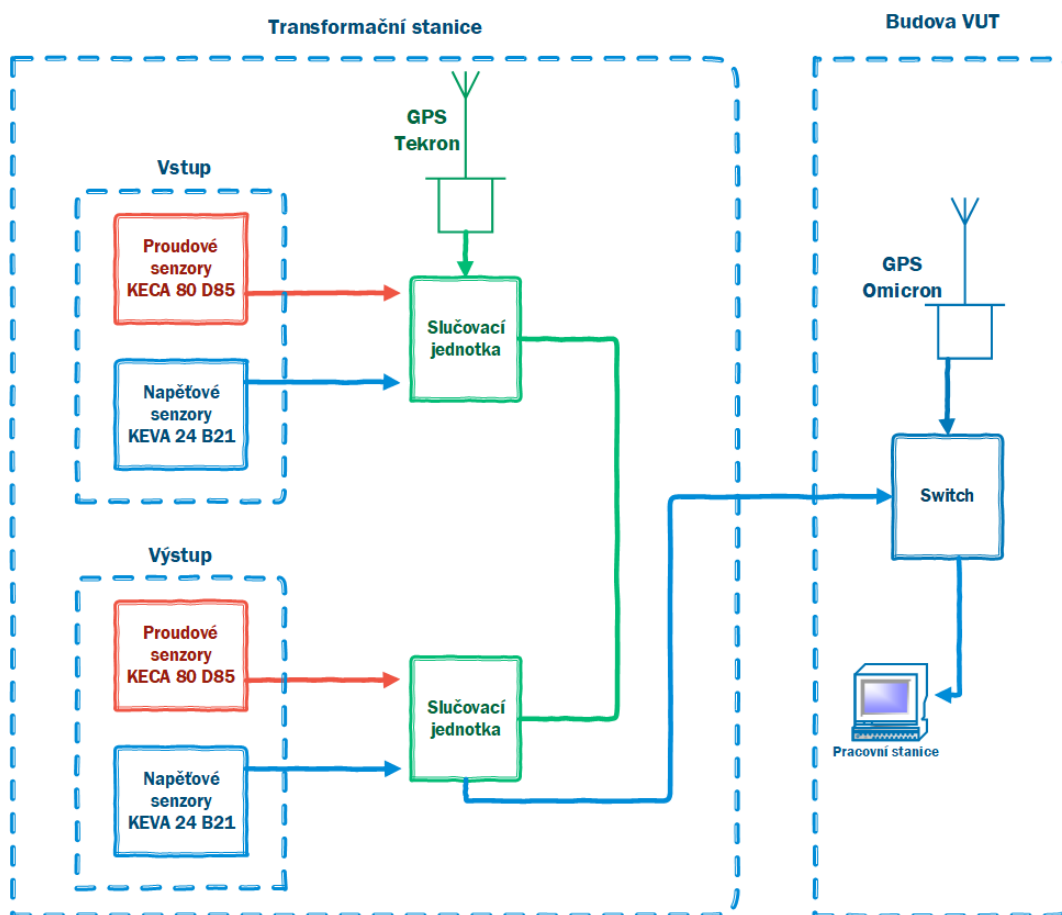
Transformační stanice

Budova VUT

GPS
Tekron

Vstup

Proudové senzory KECA 80 D85

Napěťové senzory KEVA 24 B21

Slučovací jednotka

GPS
Omicron

Switch

Výstup

Proudové senzory KECA 80 D85

Napěťové senzory KEVA 24 B21

Slučovací jednotka

Pracovní stanice